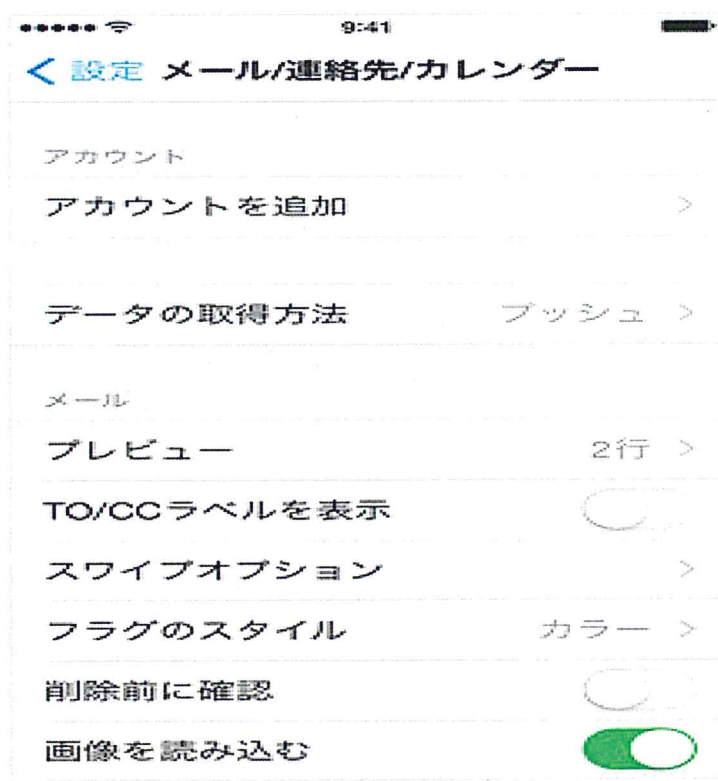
9:41

< 設定 メール/連絡先/カレンダー

アカウント

アカウントを追加 >

データの取得方法 プッシュ >

メール

プレビュー 2行 >

TO/CCラベルを表示

スワイプオプション >

フラグのスタイル カラー >

削除前に確認

画像を読み込む